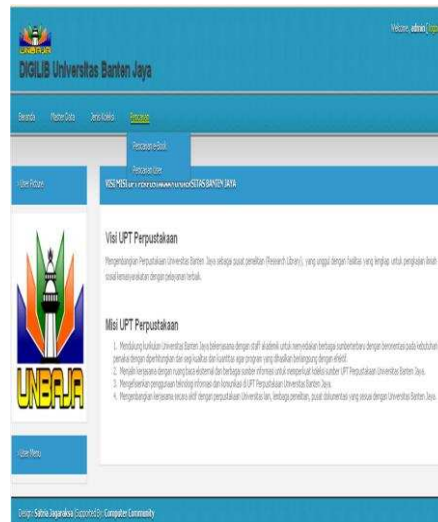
UNBAJA

DIGILIB Universitas Banten Jaya

Welcome, admin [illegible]

Beranda Master Data Jenis Koleksi Pencarian

Pencarian e-Book

Pencarian User

> User Picture

VISI MISI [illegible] UNIVERSITAS BANTEN JAYA

UNBAJA

Visi UPT Perpustakaan

Pengembangan Perpustakaan Universitas Banten Jaya sebagai pusat penelitian (Research Library), yang unggul dengan fasilitas yang lengkap untuk pengkajian ilmiah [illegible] sosial kemasyarakatan dengan pelayanan terbaik.

Misi UPT Perpustakaan

1. Mendukung kurikulum Universitas Banten Jaya bekerjasama dengan staff akademik untuk menyediakan berbagai sumber terbaru dengan berorientasi pada kebutuhan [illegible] pemakai dengan diperhitungkan dari segi kualitas dan kuantitas agar program yang dihasilkan berlangsung dengan efektif.
2. Menjalin kerjasama dengan ruang baca eksternal dan berbagai sumber informasi untuk memperkuat koleksi sumber UPT Perpustakaan Universitas Banten Jaya.
3. Mengefisienkan penggunaan teknologi informasi dan komunikasi di UPT Perpustakaan Universitas Banten Jaya.
4. Pengembangan kerjasama secara aktif dengan perpustakaan Universitas lain, lembaga penelitian, pusat dokumentasi yang sesuai dengan Universitas Banten Jaya.

> User Menu

Design: Satria Jagaraksa | Supported By: Computer Community